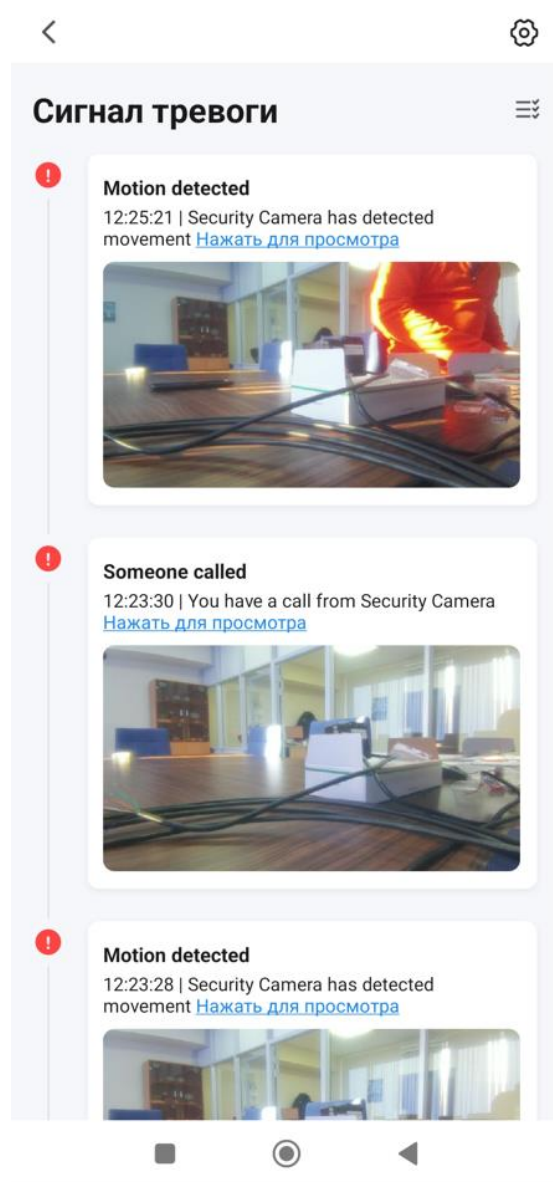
Сигнал тревоги

Motion detected
12:25:21 | Security Camera has detected movement Нажать для просмотра

Someone called
12:23:30 | You have a call from Security Camera Нажать для просмотра

Motion detected
12:23:28 | Security Camera has detected movement Нажать для просмотра